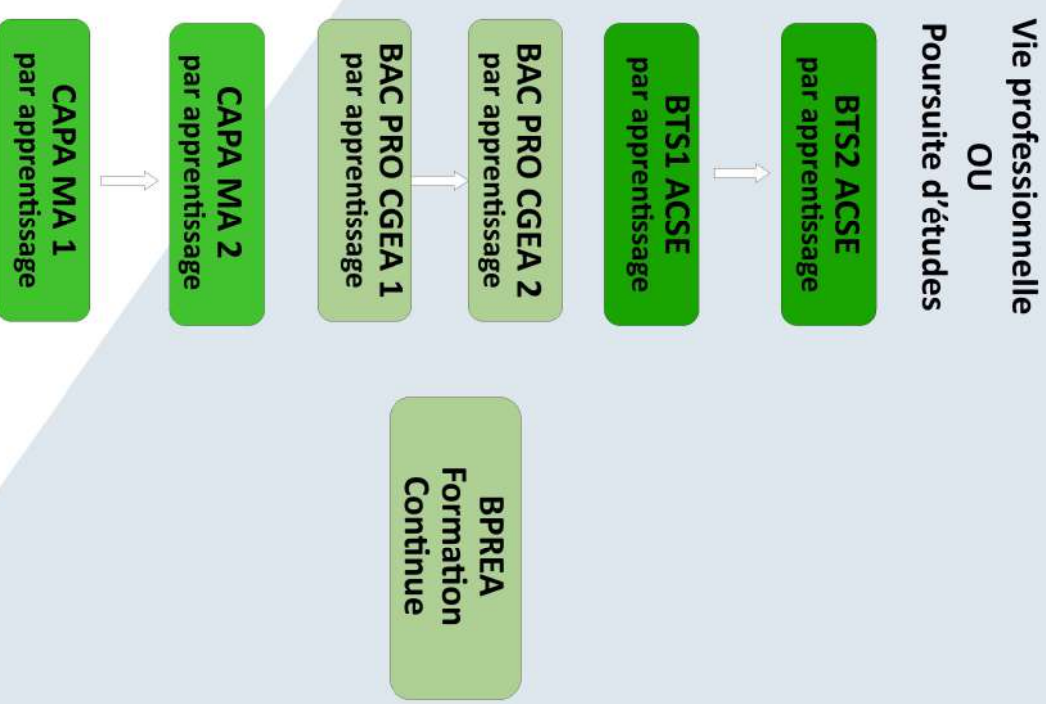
Vie professionnelle
OU
Poursuite d'études

BTS2 ACSE
par apprentissage

BTS1 ACSE
par apprentissage

BAC PRO CGEA 2
par apprentissage

BAC PRO CGEA 1
par apprentissage

CAPA MA 2
par apprentissage

CAPA MA 1
par apprentissage

BPREA
Formation
Continue